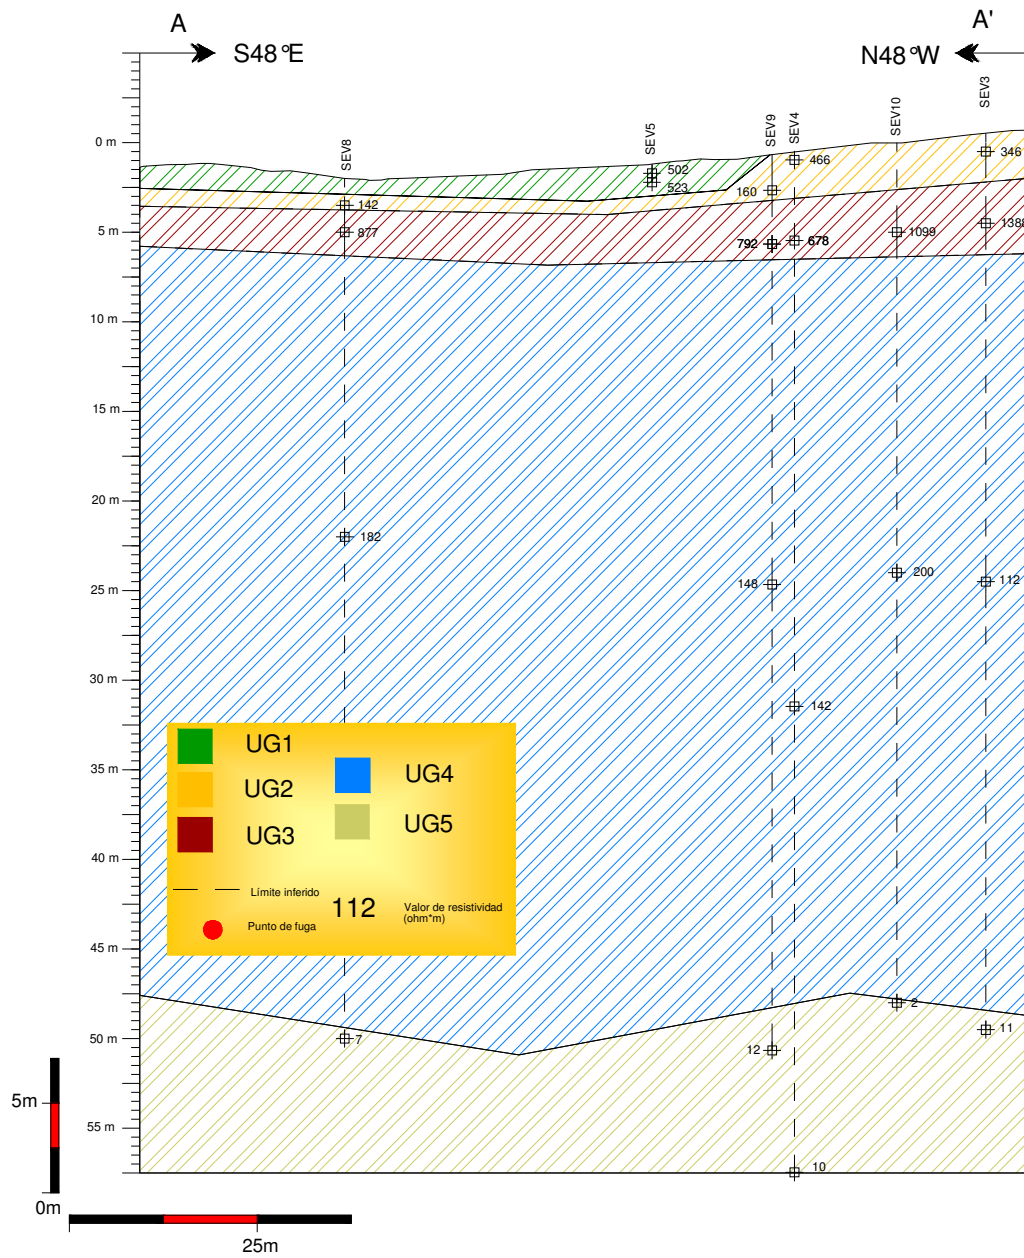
A
S48°E
A'
N48°W

0 m
5 m
10 m
15 m
20 m
25 m
30 m
35 m
40 m
45 m
50 m
55 m

SEV8
SEV5
SEV9
SEV4
SEV10
SEV3

502
523
466
160
346
142
877
792
678
1099
1388
182
148
200
112
142
2
7
12
11
10

UG1
UG2
UG3
UG4
UG5
Límite inferido
112
Valor de resistividad (ohm*m)
Punto de fuga

5m
0m
25m